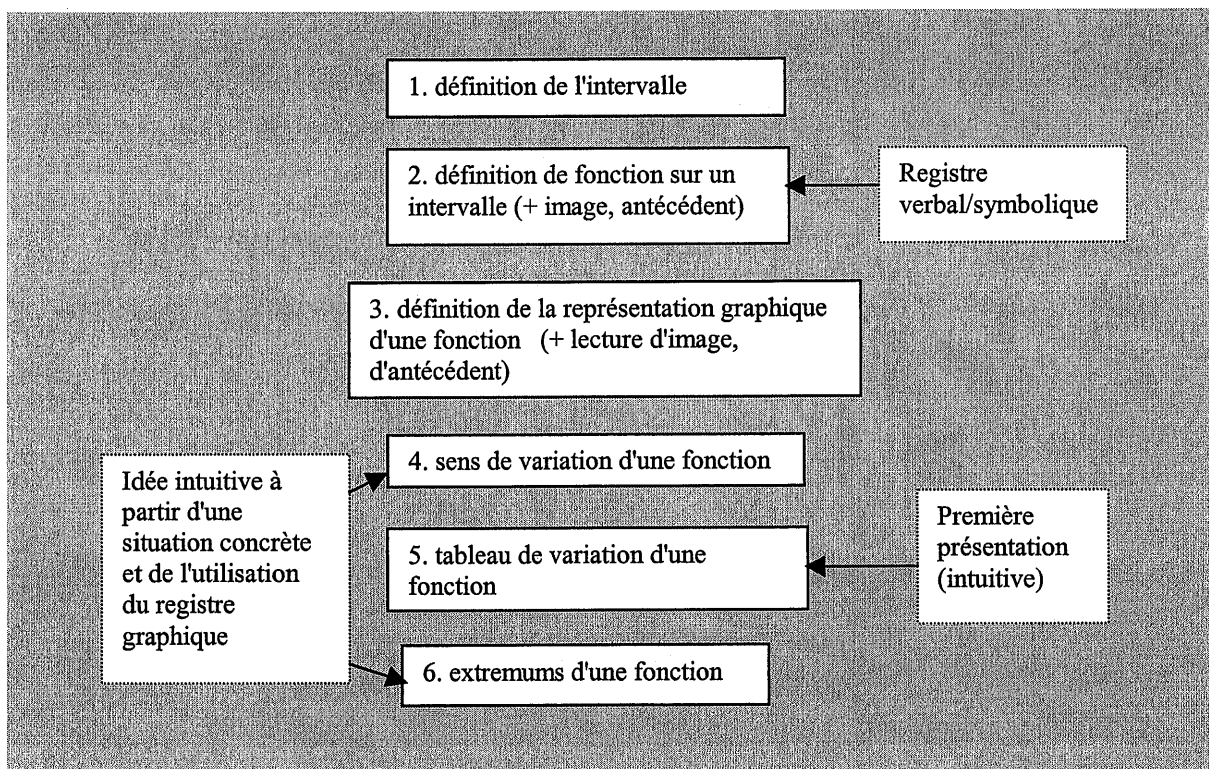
1. définition de l'intervalle

2. définition de fonction sur un intervalle (+ image, antécédent)

Registre verbal/symbolique

3. définition de la représentation graphique d'une fonction (+ lecture d'image, d'antécédent)

Idée intuitive à partir d'une situation concrète et de l'utilisation du registre graphique

4. sens de variation d'une fonction

5. tableau de variation d'une fonction

Première présentation (intuitive)

6. extremums d'une fonction